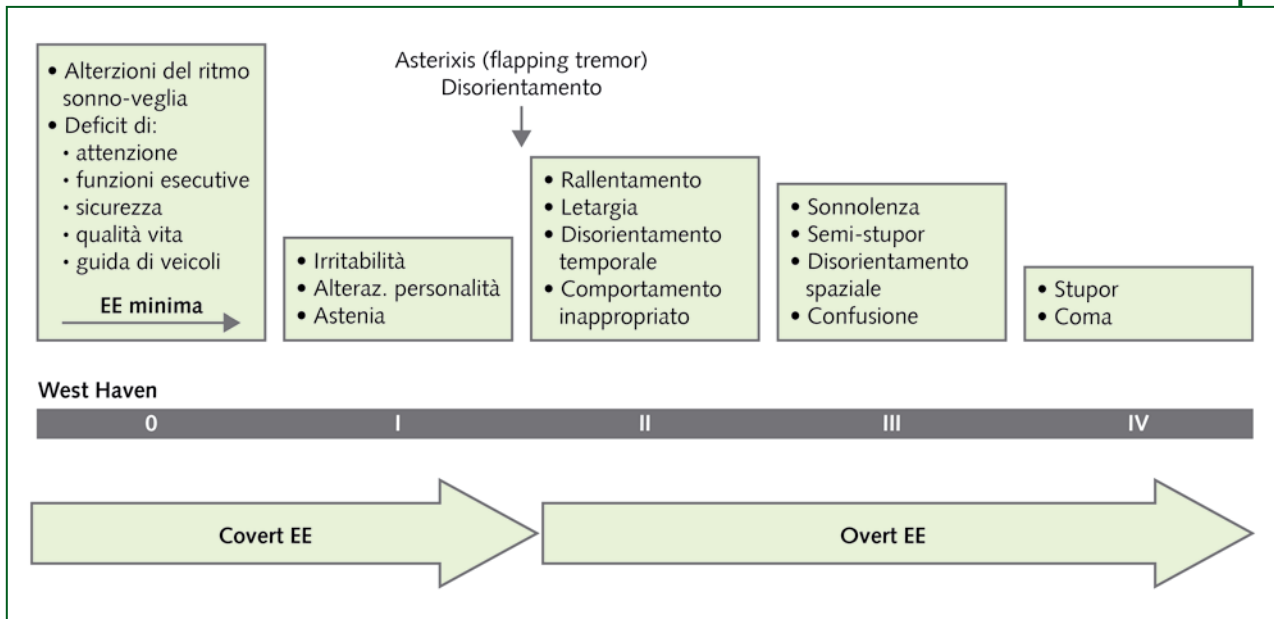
• Alterzioni del ritmo sonno-veglia
• Deficit di:
· attenzione
· funzioni esecutive
· sicurezza
· qualità vita
· guida di veicoli

EE minima

• Irritabilità
• Alteraz. personalità
• Astenia

Asterixis (flapping tremor)
Disorientamento

• Rallentamento
• Letargia
• Disorientamento temporale
• Comportamento inappropriato

• Sonnolenza
• Semi-stupor
• Disorientamento spaziale
• Confusione

• Stupor
• Coma

West Haven

| 0 | I | II | III | IV |
|---|---|---|---|---|

Covert EE

Overt EE